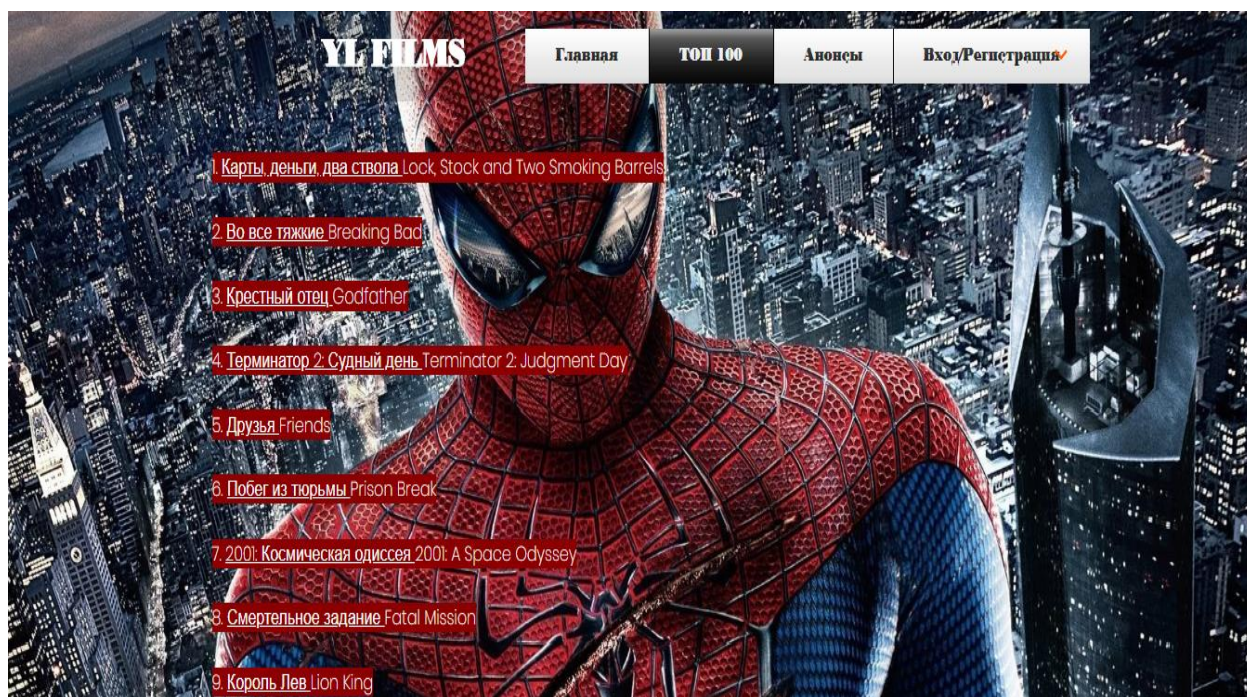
YL FILMS

Главная | ТОП 100 | Анонсы | Вход/Регистрация

1. Карты, деньги, два ствола Lock, Stock and Two Smoking Barrels

2. Во все тяжкие Breaking Bad

3. Крестный отец Godfather

4. Терминатор 2: Судный день Terminator 2: Judgment Day

5. Друзья Friends

6. Побег из тюрьмы Prison Break

7. 2001: Космическая одиссея 2001: A Space Odyssey

8. Смертельное задание Fatal Mission

9. Король Лев Lion King